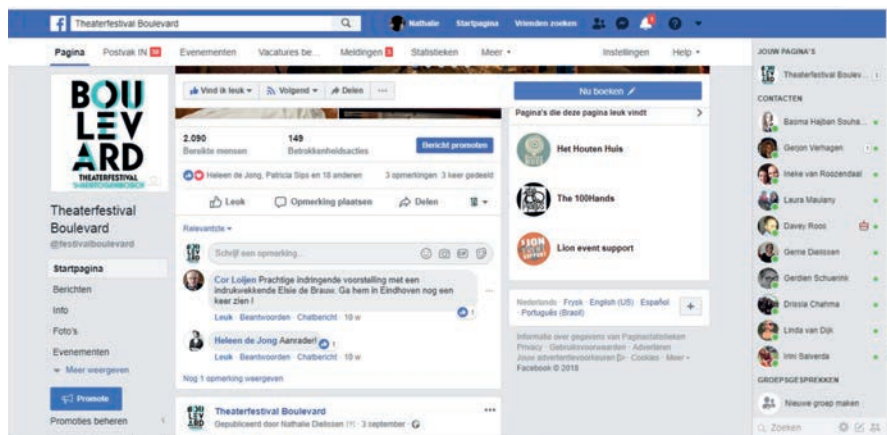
Theaterfestival Boulevard

Nathalie Startpagina Vrienden zoeken

Pagina Postvak IN Evenementen Vacatures be... Meldingen Statistieken Meer Instellingen Help

BOU
LEV
ARD
THEATERFESTIVAL
'S-HERTOGENBOSCH

Theaterfestival Boulevard
@festivalboulevard

Startpagina
Berichten
Info
Foto's
Evenementen
Meer weergeven

Promote
Promoties beheren

Vind ik leuk Volgend Delen ...

2.090
Bereikte mensen

149
Betrokkenheidsacties

Bericht promoten

Heleen de Jong, Patricia Sips en 18 anderen 3 opmerkingen 3 keer gedeeld

Leuk Opmerking plaatsen Delen

Relevantste

Schrijf een opmerking...

Cor Loijen Prachtige indringende voorstelling met een indrukwekkende Elsie de Brauw. Ga hem in Eindhoven nog een keer zien !
Leuk · Beantwoorden · Chatbericht · 10 w

Heleen de Jong Aanrader!
Leuk · Beantwoorden · Chatbericht · 10 w

Nog 1 opmerking weergeven

Theaterfestival Boulevard
Gepubliceerd door Nathalie Dielissen [?] · 3 september ·

Nu boeken

Pagina's die deze pagina leuk vindt

Het Houten Huis
The 100Hands
Lion event support

Nederlands · Frysk · English (US) · Español · Português (Brasil)

Informatie over gegevens van Paginastatistieken
Privacy · Gebruiksvoorwaarden · Adverteren
Jouw advertentievoorkeuren · Cookies · Meer
Facebook © 2018

JOUW PAGINA'S
Theaterfestival Boulev...

CONTACTEN
Basma Hajban Souha...
Gerjon Verhagen
Ineke van Roozendaal
Laura Maulany
Davey Roos
Gerne Dielissen
Gerdien Schuerink
Drissia Chahma
Linda van Dijk
Irini Salverda

GROEPSGESPREKKEN
Nieuwe groep maken

Zoeken